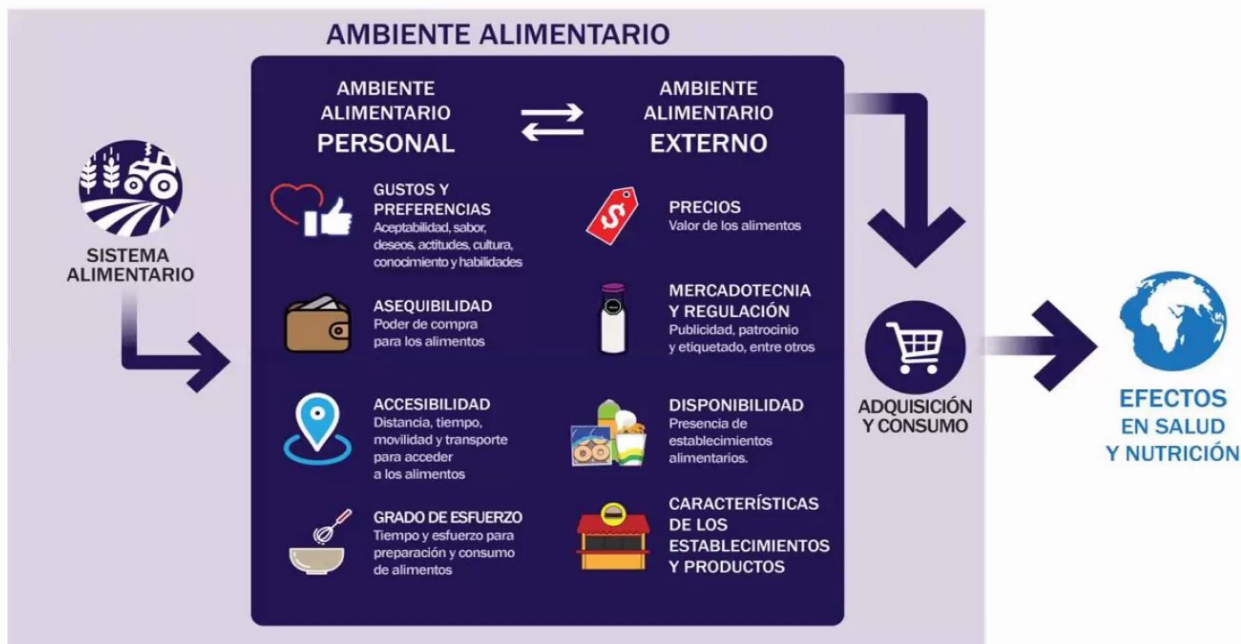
AMBIENTE ALIMENTARIO

SISTEMA ALIMENTARIO

AMBIENTE ALIMENTARIO PERSONAL

AMBIENTE ALIMENTARIO EXTERNO

GUSTOS Y PREFERENCIAS
Aceptabilidad, sabor, deseos, actitudes, cultura, conocimiento y habilidades

ASEQUIBILIDAD
Poder de compra para los alimentos

ACCESIBILIDAD
Distancia, tiempo, movilidad y transporte para acceder a los alimentos

GRADO DE ESFUERZO
Tiempo y esfuerzo para preparación y consumo de alimentos

$

PRECIOS
Valor de los alimentos

MERCADOTECNIA Y REGULACIÓN
Publicidad, patrocinio y etiquetado, entre otros

DISPONIBILIDAD
Presencia de establecimientos alimentarios.

CARACTERÍSTICAS DE LOS ESTABLECIMIENTOS Y PRODUCTOS

ADQUISICIÓN Y CONSUMO

EFECTOS EN SALUD Y NUTRICIÓN